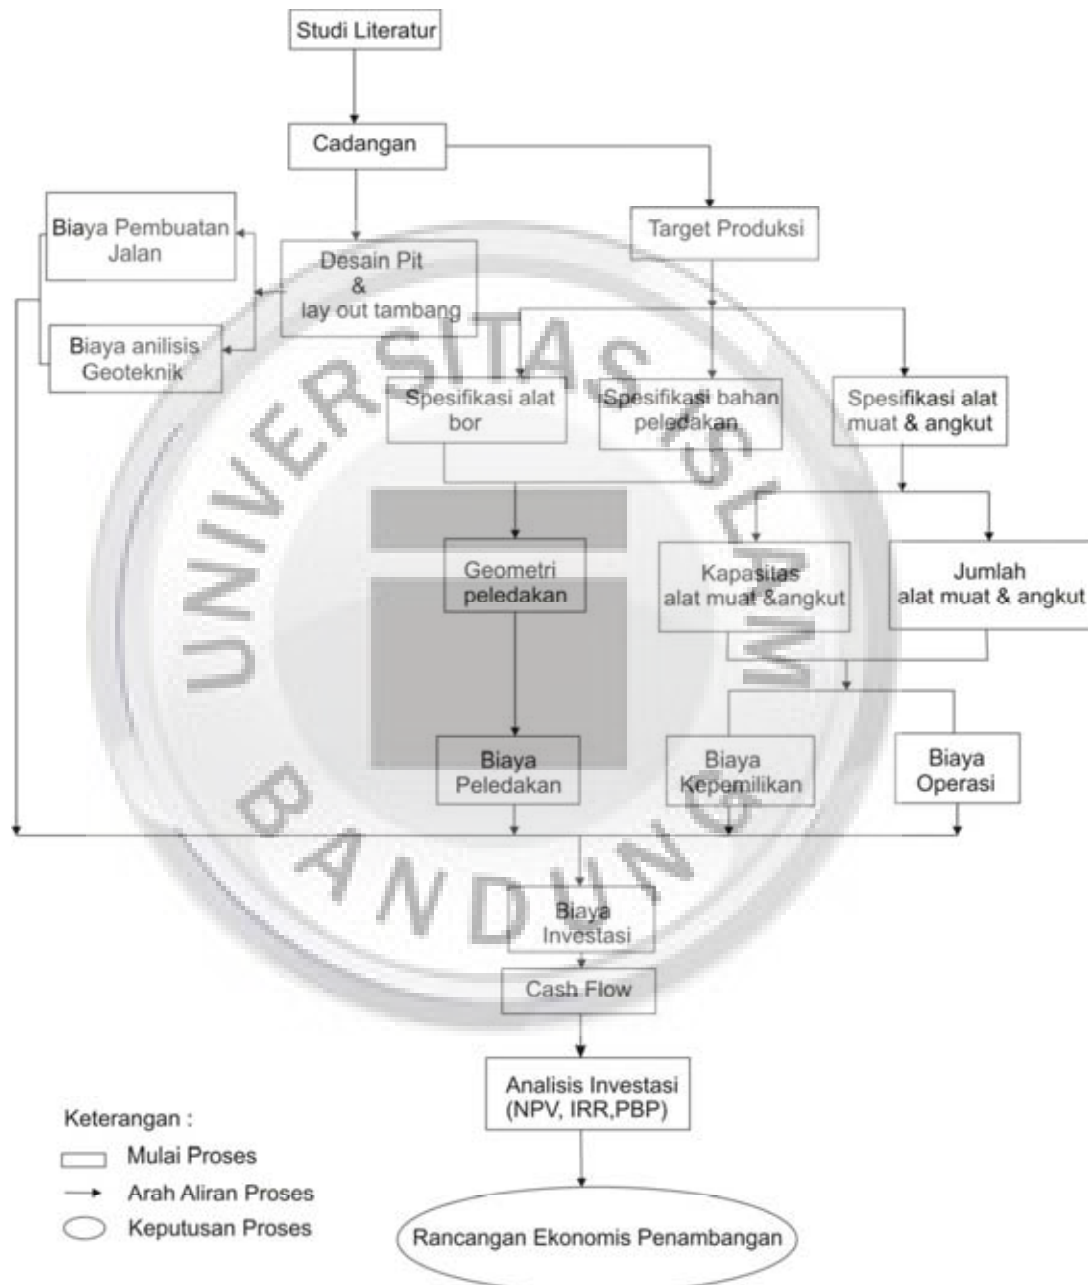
Studi Literatur

Cadangan

Biaya Pembuatan Jalan

Desain Pit & lay out tambang

Target Produksi

Biaya anilisis Geoteknik

Spesifikasi alat bor

Spesifikasi bahan peledakan

Spesifikasi alat muat & angkut

Geometri peledakan

Kapasitas alat muat &angkut

Jumlah alat muat & angkut

Biaya Peledakan

Biaya Kepemilikan

Biaya Operasi

Biaya Investasi

Cash Flow

Analisis Investasi (NPV, IRR,PBP)

Keterangan :

Mulai Proses

Arah Aliran Proses

Keputusan Proses

Rancangan Ekonomis Penambangan

UNIVERSITAS ISLAM BANDUNG